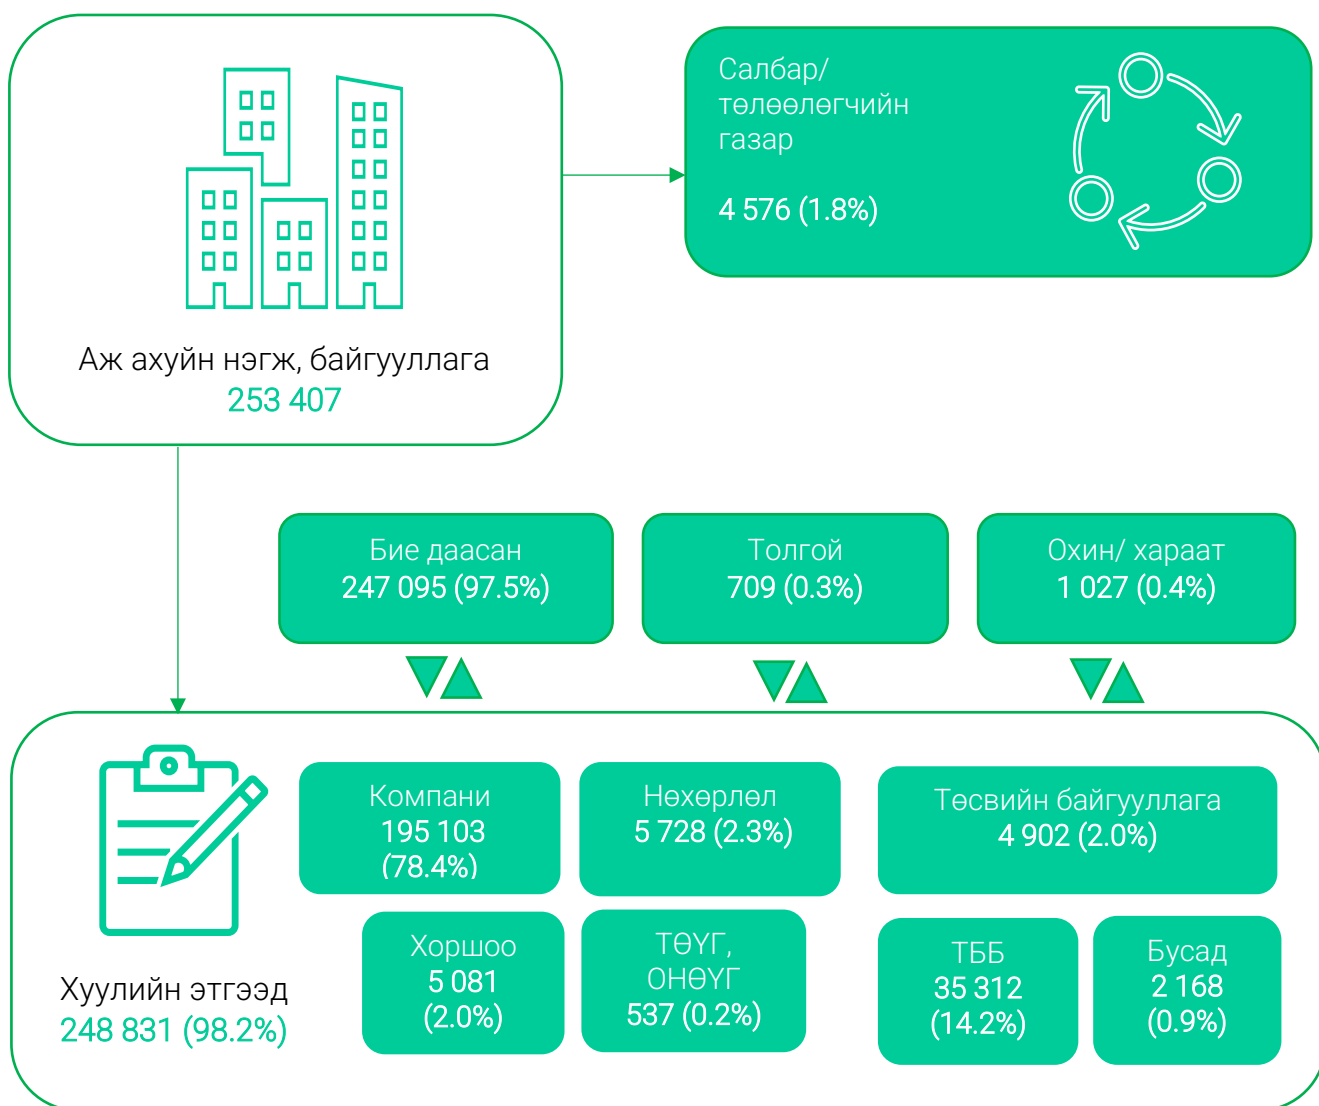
Аж ахуйн нэгж, байгууллага
253 407

Салбар/ төлөөлөгчийн газар
4 576 (1.8%)

Бие даасан
247 095 (97.5%)

Толгой
709 (0.3%)

Охин/ хараат
1 027 (0.4%)

Компани
195 103
(78.4%)

Нөхөрлөл
5 728 (2.3%)

Төсвийн байгууллага
4 902 (2.0%)

Хоршоо
5 081
(2.0%)

ТӨҮГ,
ОНӨҮГ
537 (0.2%)

ТББ
35 312
(14.2%)

Бусад
2 168
(0.9%)

Хуулийн этгээд
248 831 (98.2%)